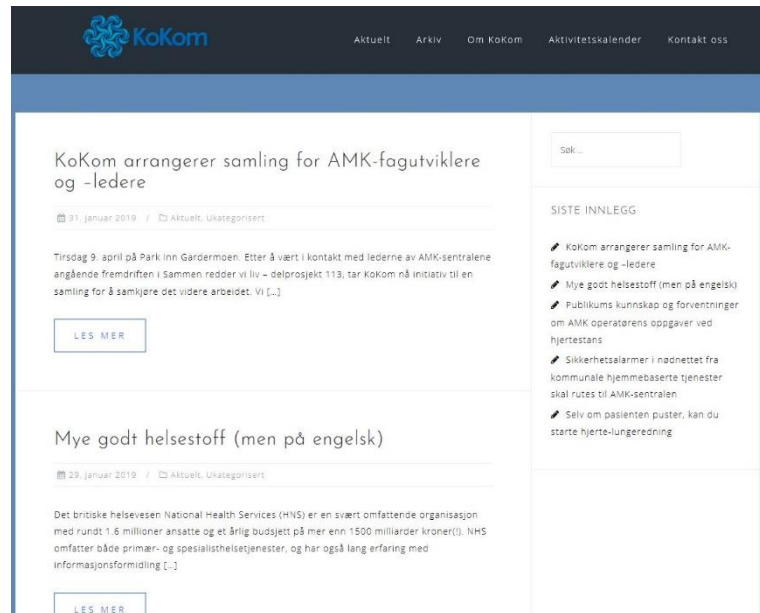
KoKom

Aktuelt Arkiv Om KoKom Aktivitetskalender Kontakt oss

KoKom arrangerer samling for AMK-fagutviklere og –ledere

31. januar 2019 / Aktuelt, Ukategorisert

Tirsdag 9. april på Park inn Gardermoen. Etter å vært i kontakt med lederne av AMK-sentralene angående fremdriften i Sammen redder vi liv – delprosjekt 113, tar KoKom nå initiativ til en samling for å samkjøre det videre arbeidet. Vi […]

LES MER

Mye godt helsestoff (men på engelsk)

29. januar 2019 / Aktuelt, Ukategorisert

Det britiske helsevesen National Health Services (HNS) er en svært omfattende organisasjon med rundt 1.6 millioner ansatte og et årlig budsjett på mer enn 1500 milliarder kroner(!). NHS omfatter både primær- og spesialisthelsetjenester, og har også lang erfaring med informasjonsformidling […]

LES MER

Søk...

SISTE INNLEGG

KoKom arrangerer samling for AMK-fagutviklere og –ledere

Mye godt helsestoff (men på engelsk)

Publikums kunnskap og forventninger om AMK operatørens oppgaver ved hjertestans

Sikkerhetsalarmer i nødnettet fra kommunale hjemmebaserte tjenester skal rutes til AMK-sentralen

Selv om pasienten puster, kan du starte hjerte-lungeredning